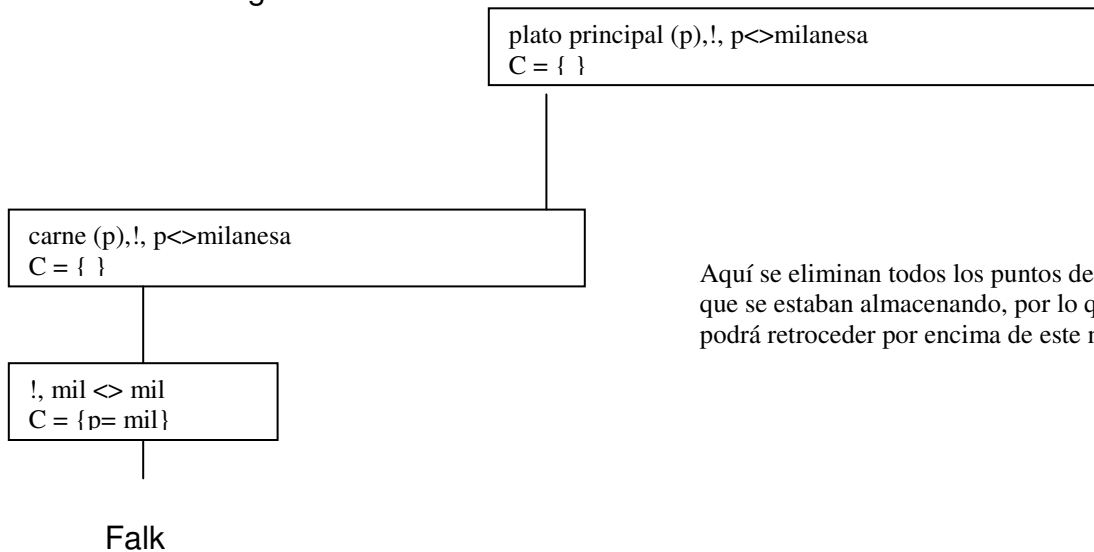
plato principal (p),!, p<>milanesa
C = { }

carne (p),!, p<>milanesa
C = { }

Aquí se eliminan todos los puntos de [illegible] que se estaban almacenando, por lo q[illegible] podrá retroceder por encima de este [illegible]

!, mil <> mil
C = {p= mil}

Falk